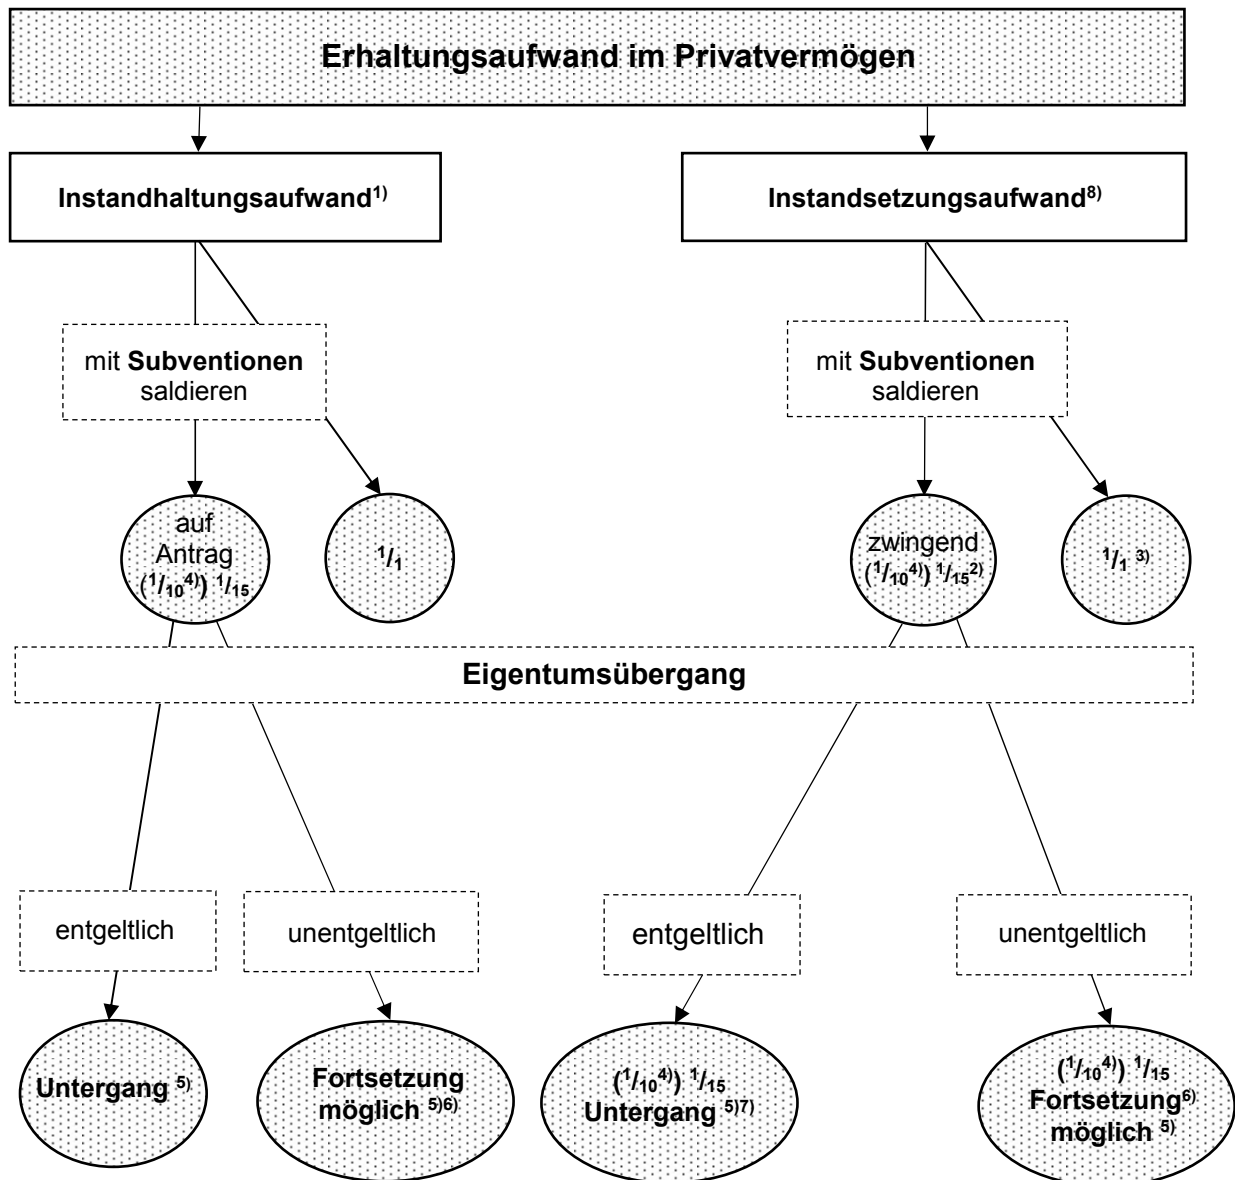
Erhaltungsaufwand im Privatvermögen

Instandhaltungsaufwand$^{1)}$

Instandsetzungsaufwand$^{8)}$

mit **Subventionen** saldieren

mit **Subventionen** saldieren

auf Antrag ($^{1}/_{10}$$^{4)}$) $^{1}/_{15}$

$^{1}/_{1}$

zwingend ($^{1}/_{10}$$^{4)}$) $^{1}/_{15}$$^{2)}$

$^{1}/_{1}$ $^{3)}$

Eigentumsübergang

entgeltlich

unentgeltlich

entgeltlich

unentgeltlich

Untergang $^{5)}$

Fortsetzung möglich $^{5)6)}$

($^{1}/_{10}$$^{4)}$) $^{1}/_{15}$ Untergang $^{5)7)}$

($^{1}/_{10}$$^{4)}$) $^{1}/_{15}$ Fortsetzung$^{6)}$ möglich $^{5)}$